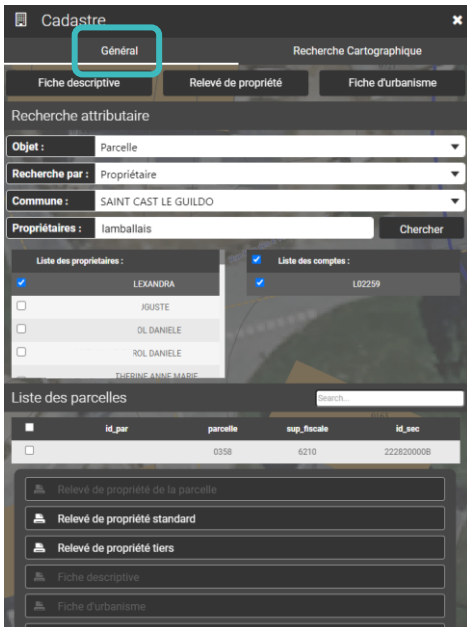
Cadastre

Général

Recherche Cartographique

Fiche descriptive

Relevé de propriété

Fiche d'urbanisme

Recherche attributaire

Objet : Parcelle

Recherche par : Propriétaire

Commune : SAINT CAST LE GUILDO

Propriétaires : lamballais

Chercher

| | Liste des proprietaires : |
|---|---|
| ☑ | LEXANDRA |
| ☐ | JGUSTE |
| ☐ | OL DANIELE |
| ☐ | ROL DANIELE |
| | THERINE ANNE MARIE |

| | Liste des comptes : |
|---|---|
| ☑ | L02259 |

Liste des parcelles

Search...

| ☐ | id_par | parcelle | sup_fiscale | id_sec |
|---|---|---|---|---|
| ☐ | | 0358 | 6210 | 222820000B |

Relevé de propriété de la parcelle

Relevé de propriété standard

Relevé de propriété tiers

Fiche descriptive

Fiche d'urbanisme